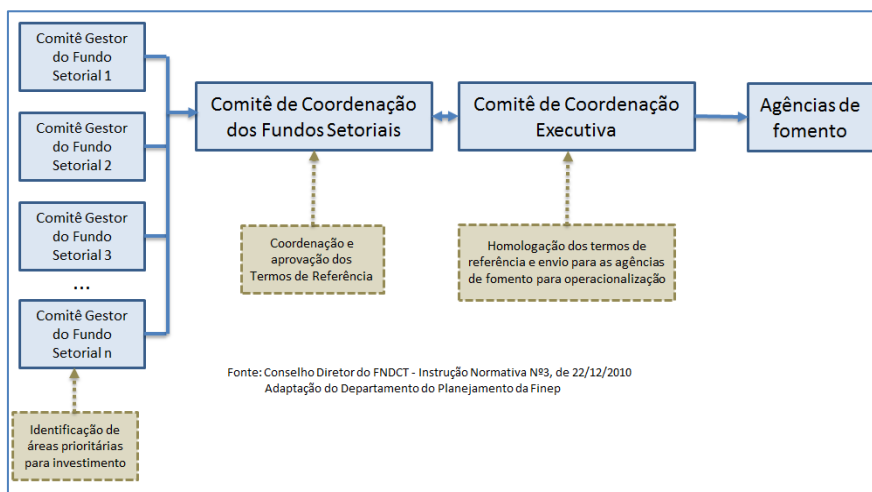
Comitê Gestor do Fundo Setorial 1

Comitê Gestor do Fundo Setorial 2

Comitê Gestor do Fundo Setorial 3

...

Comitê Gestor do Fundo Setorial n

Identificação de áreas prioritárias para investimento

Comitê de Coordenação dos Fundos Setoriais

Coordenação e aprovação dos Termos de Referência

Comitê de Coordenação Executiva

Homologação dos termos de referência e envio para as agências de fomento para operacionalização

Agências de fomento

Fonte: Conselho Diretor do FNDCT - Instrução Normativa Nº3, de 22/12/2010
Adaptação do Departamento do Planejamento da Finep